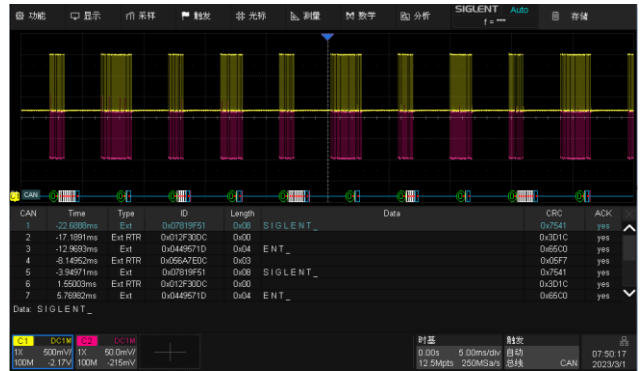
功能 显示 采样 触发 光标 测量 数学 分析 SIGLENT Auto f = **** 存储

CAN

| CAN | Time | Type | ID | Length | Data | CRC | ACK |
|---|---|---|---|---|---|---|---|
| 1 | -22.6880ms | Ext | 0x07819F51 | 0x08 | SIGLENT_ | 0x7541 | yes |
| 2 | -17.1891ms | Ext RTR | 0x012F30DC | 0x00 | | 0x3D1C | yes |
| 3 | -12.9693ms | Ext | 0x0449571D | 0x04 | ENT_ | 0x65C0 | yes |
| 4 | -8.14952ms | Ext RTR | 0x056A7E0C | 0x03 | | 0x05F7 | yes |
| 5 | -3.94971ms | Ext | 0x07819F51 | 0x08 | SIGLENT_ | 0x7541 | yes |
| 6 | 1.55003ms | Ext RTR | 0x012F30DC | 0x00 | | 0x3D1C | yes |
| 7 | 5.76982ms | Ext | 0x0449571D | 0x04 | ENT_ | 0x65C0 | yes |

Data: SIGLENT_

C1 DC1M 1X 500mV/ 100M -2.17V

C2 DC1M 1X 50.0mV/ 100M -215mV

时基 0.00s 5.00ms/div 12.5Mpts 250MSa/s

触发 自动 总线 CAN

07:50:17 2023/3/1